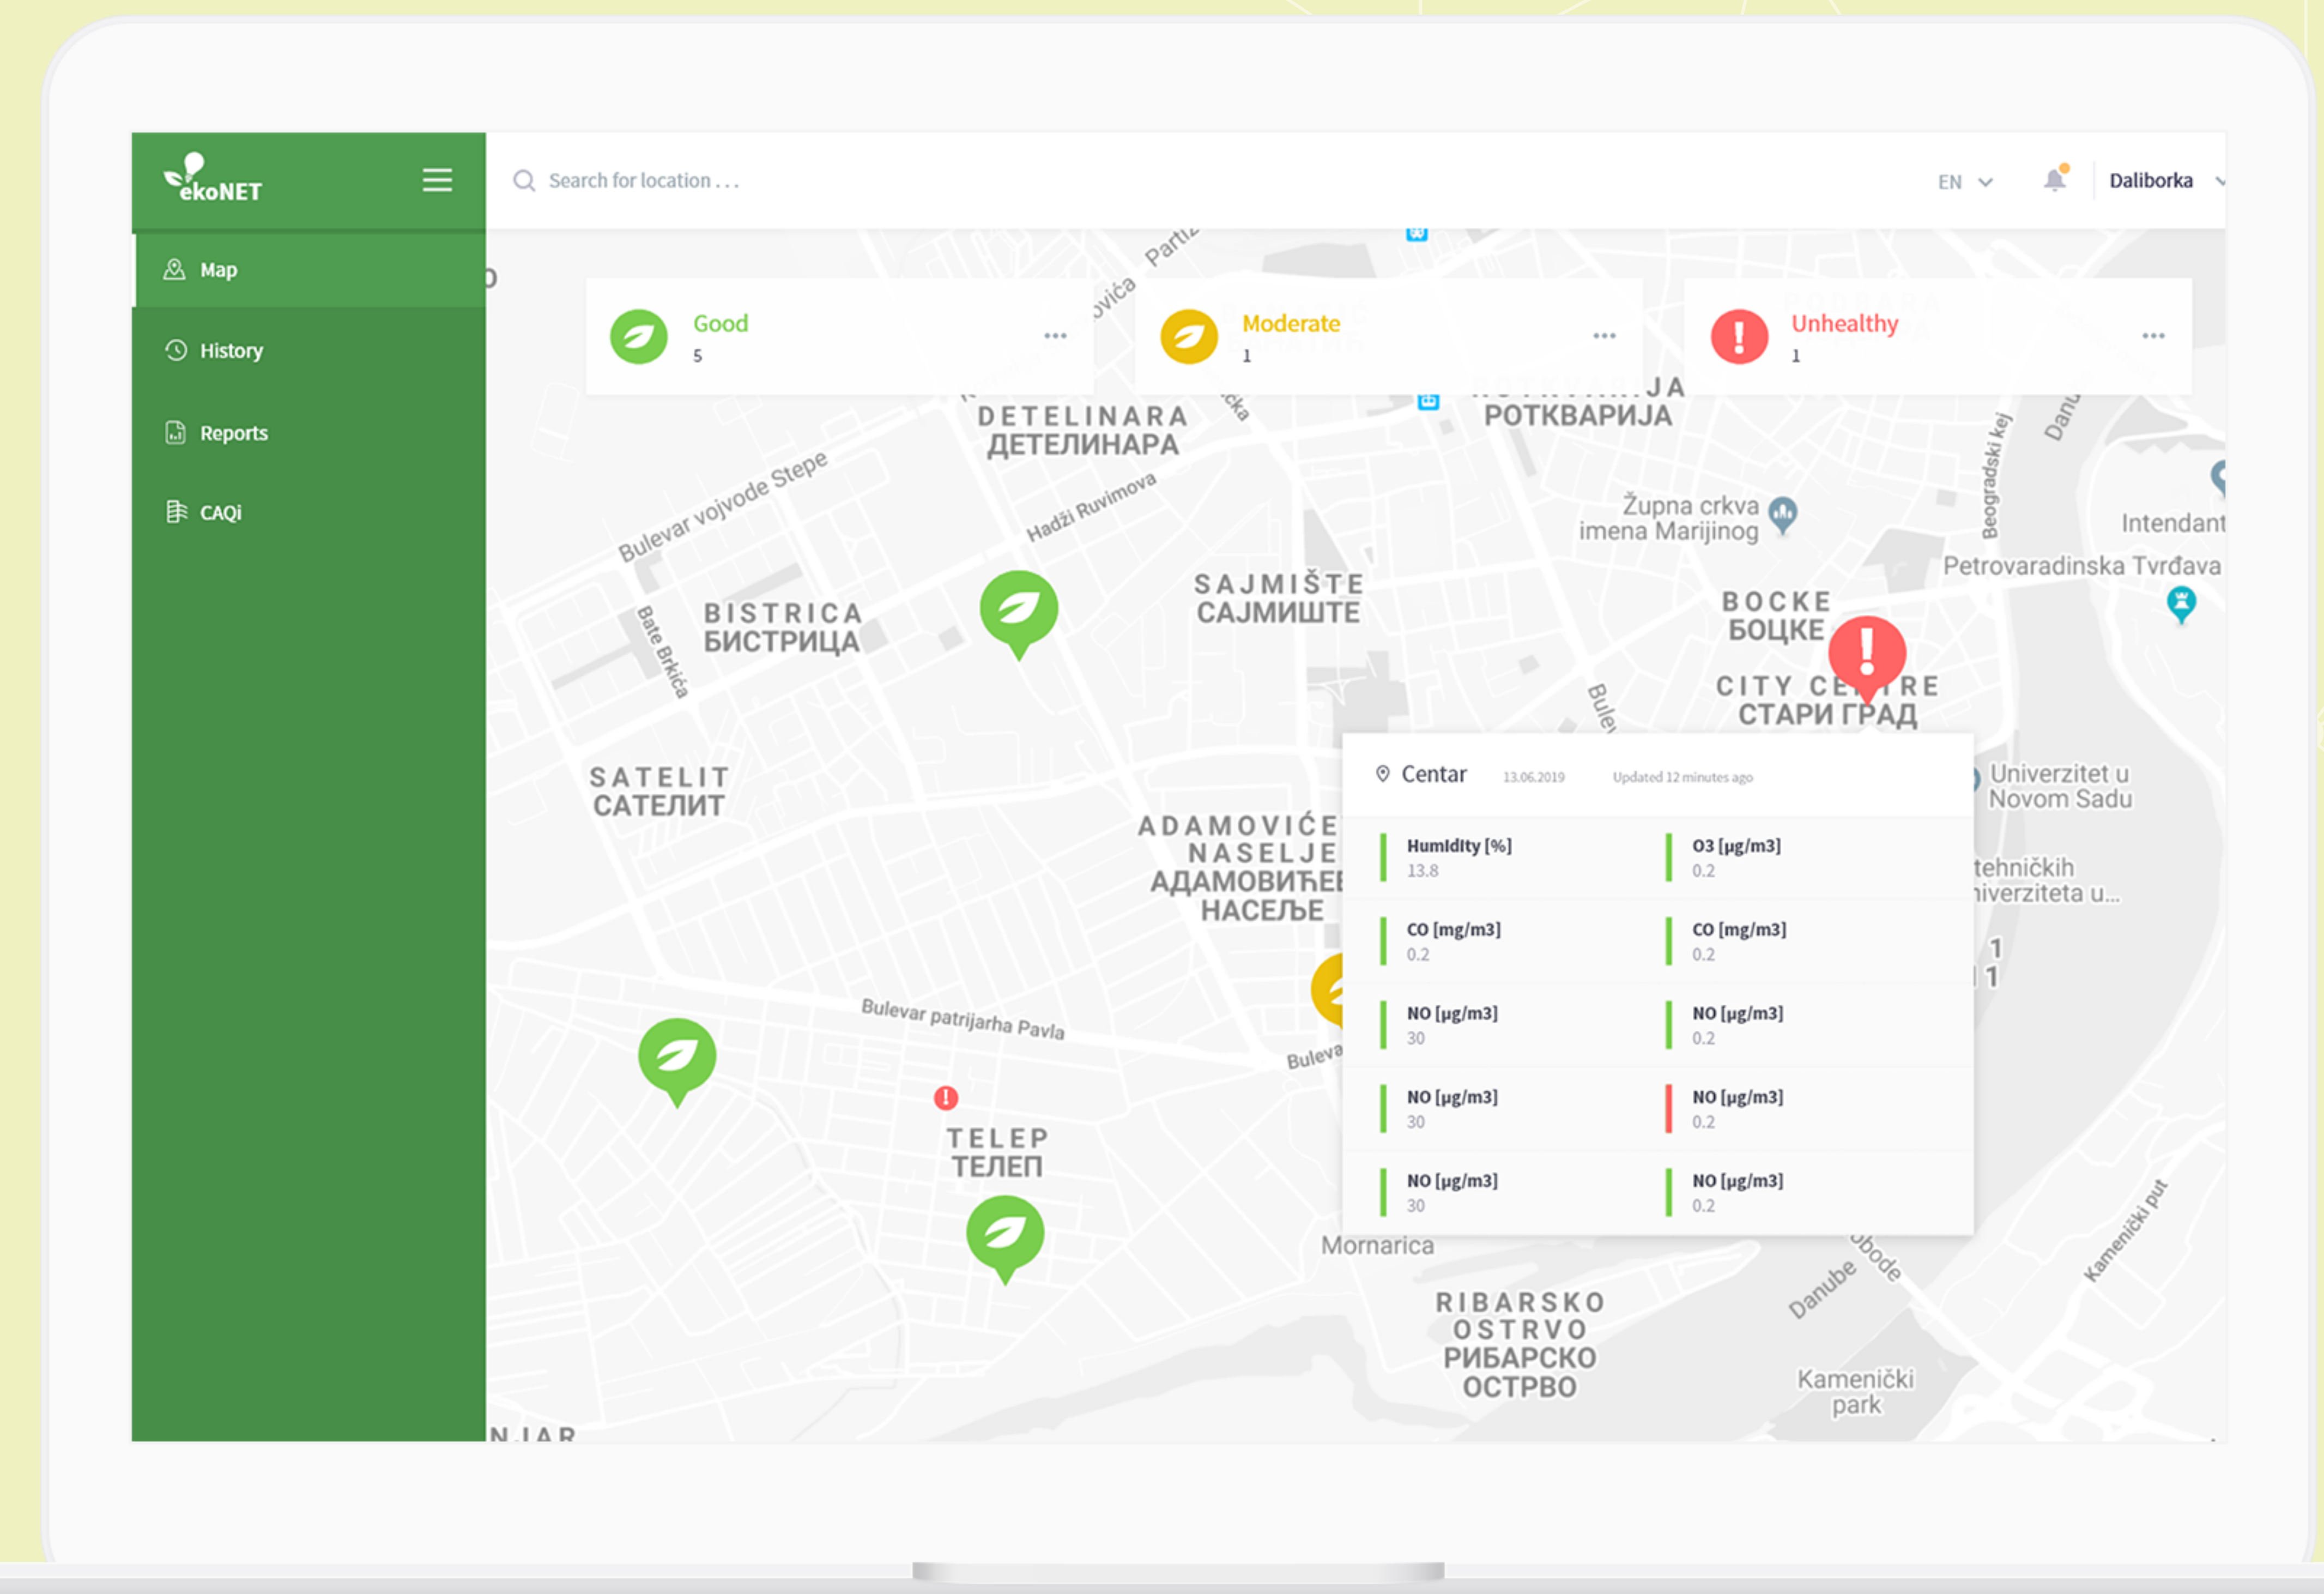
ekoNET

Map
History
Reports
CAQi

Search for location . . .

EN

Daliborka

Good
5

Moderate
1

Unhealthy
1

DETELINARA
ДЕТЕЛИНАРА

РОТКВАРИЈА

Bulevar vojvode Stepe

Hadži Ruvimova

Župna crkva imena Marijinog

Intendant

Petrovaradinska Tvrđava

BISTRICA
БИСТРИЦА

SAJMIŠTE
САЈМИШТЕ

BOCKE
БОЦКЕ

CITY CE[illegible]RE
СТАРИ ГРАД

Bate Brkića

Beogradski kej

SATELIT
САТЕЛИТ

ADAMOVIĆE NASELJE
АДАМОВИЋЕ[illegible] НАСЕЉЕ

Centar 13.06.2019 Updated 12 minutes ago

Humidity [%]
13.8

O3 [µg/m3]
0.2

CO [mg/m3]
0.2

CO [mg/m3]
0.2

NO [µg/m3]
30

NO [µg/m3]
0.2

NO [µg/m3]
30

NO [µg/m3]
0.2

NO [µg/m3]
30

NO [µg/m3]
0.2

Univerzitet u Novom Sadu

tehničkih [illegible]iverziteta u...

Bulevar patrijarha Pavla

TELEP
ТЕЛЕП

Mornarica

RIBARSKO OSTRVO
РИБАРСКО ОСТРВО

Danube

Kamenički park

Kamenički put

NJAR